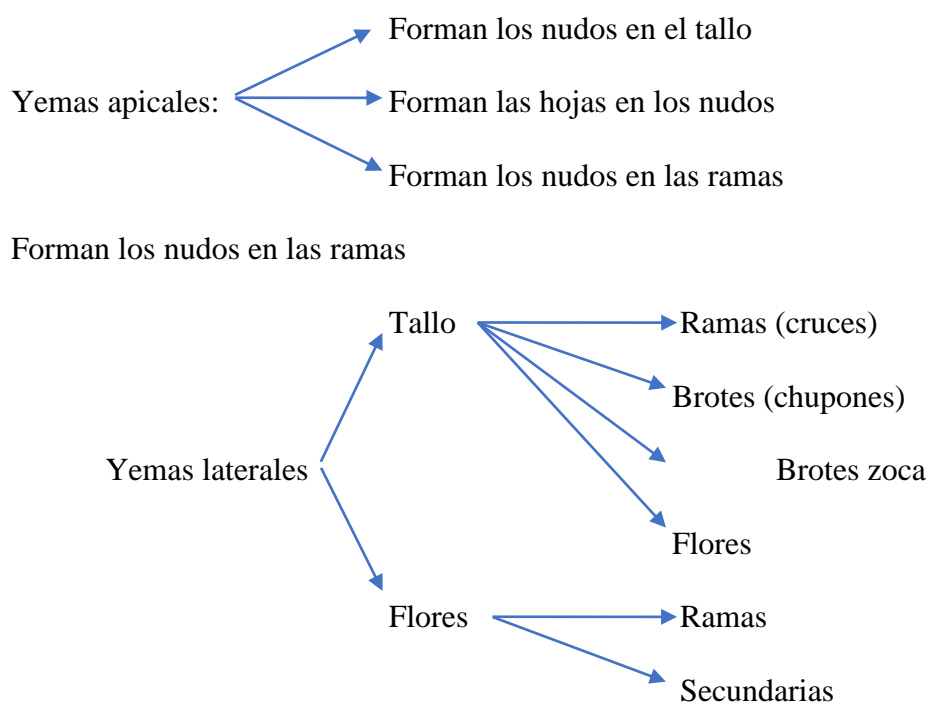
Yemas apicales:

Forman los nudos en el tallo

Forman las hojas en los nudos

Forman los nudos en las ramas

Forman los nudos en las ramas

Yemas laterales

Tallo

Ramas (cruces)

Brotes (chupones)

Brotes zoca

Flores

Flores

Ramas

Secundarias